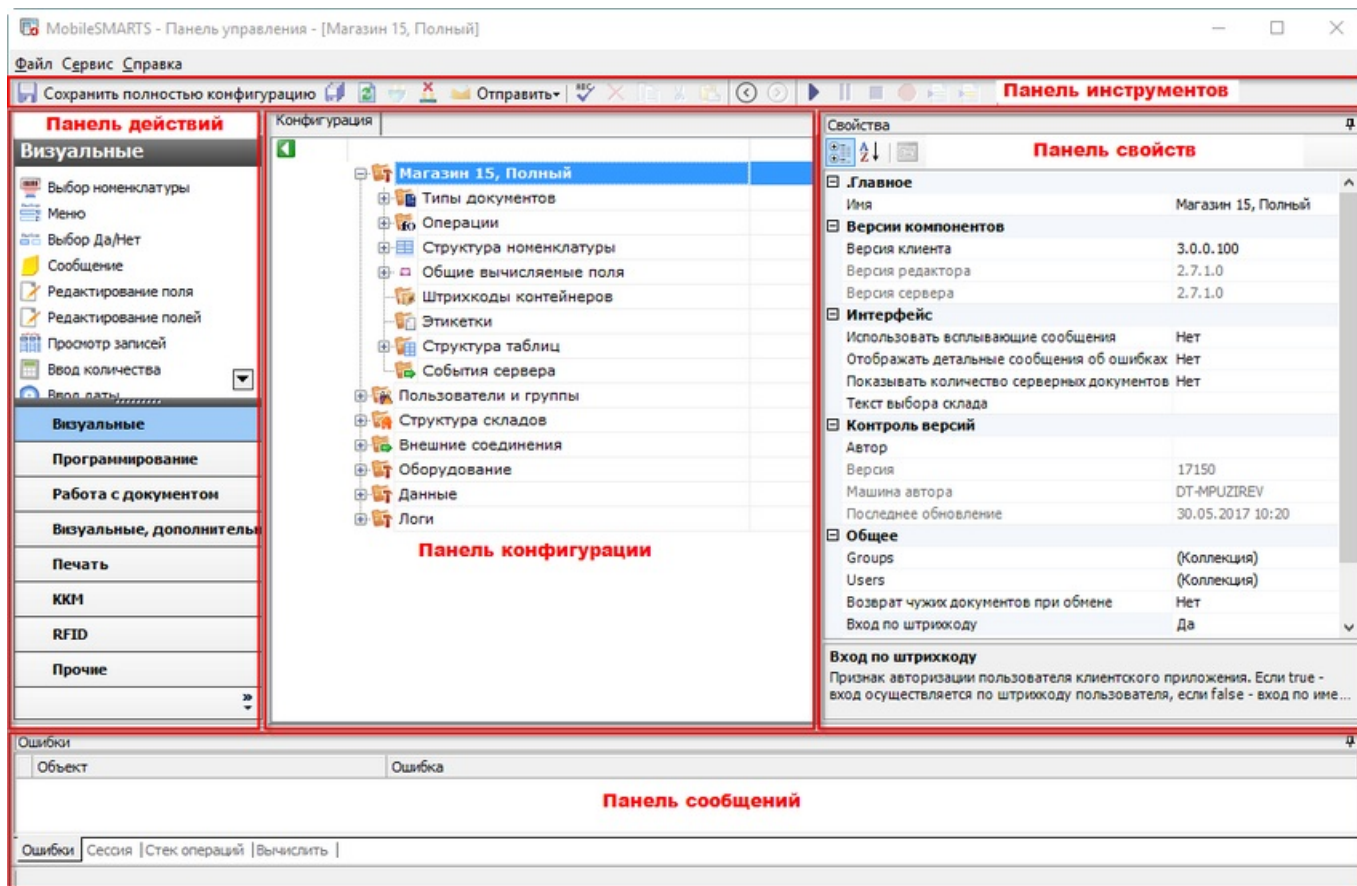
MobileSMARTS - Панель управления - [Магазин 15, Полный]

Файл Сервис Справка

Сохранить полностью конфигурацию Отправить Панель инструментов

Панель действий

Визуальные

Выбор номенклатуры
Меню
Выбор Да/Нет
Сообщение
Редактирование поля
Редактирование полей
Просмотр записей
Ввод количества
Ввод даты

Визуальные
Программирование
Работа с документом
Визуальные, дополнитель
Печать
ККМ
RFID
Прочие

Конфигурация

Магазин 15, Полный
Типы документов
Операции
Структура номенклатуры
Общие вычисляемые поля
Штрихкоды контейнеров
Этикетки
Структура таблиц
События сервера
Пользователи и группы
Структура складов
Внешние соединения
Оборудование
Данные
Логи

Панель конфигурации

Свойства

Панель свойств

| .Главное | |
|---|---|
| Имя | Магазин 15, Полный |
| Версии компонентов | |
| Версия клиента | 3.0.0.100 |
| Версия редактора | 2.7.1.0 |
| Версия сервера | 2.7.1.0 |
| Интерфейс | |
| Использовать всплывающие сообщения | Нет |
| Отображать детальные сообщения об ошибках | Нет |
| Показывать количество серверных документов | Нет |
| Текст выбора склада | |
| Контроль версий | |
| Автор | |
| Версия | 17150 |
| Машина автора | DT-MPUZIREV |
| Последнее обновление | 30.05.2017 10:20 |
| Общее | |
| Groups | (Коллекция) |
| Users | (Коллекция) |
| Возврат чужих документов при обмене | Нет |
| Вход по штрихкоду | Да |

Вход по штрихкоду
Признак авторизации пользователя клиентского приложения. Если true - вход осуществляется по штрихкоду пользователя, если false - вход по име...

Ошибки

| Объект | Ошибка |
|---|---|

Панель сообщений

Ошибки | Сессия | Стек операций | Вычислить |